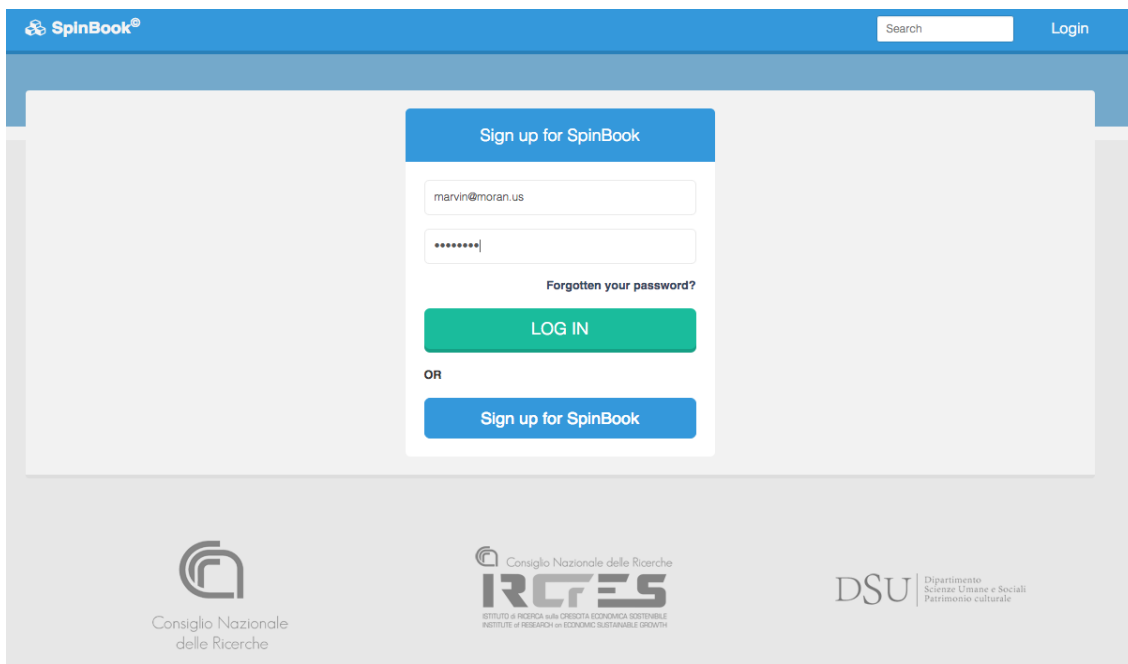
SpinBook©

Search

Login

Sign up for SpinBook

marvin@moran.us

••••••••

Forgotten your password?

LOG IN

OR

Sign up for SpinBook

Consiglio Nazionale delle Ricerche

Consiglio Nazionale delle Ricerche

IRCrES

ISTITUTO di RICERCA sulla CRESCITA ECONOMICA SOSTENIBILE
INSTITUTE of RESEARCH on ECONOMIC SUSTAINABLE GROWTH

DSU Dipartimento Scienze Umane e Sociali Patrimonio culturale